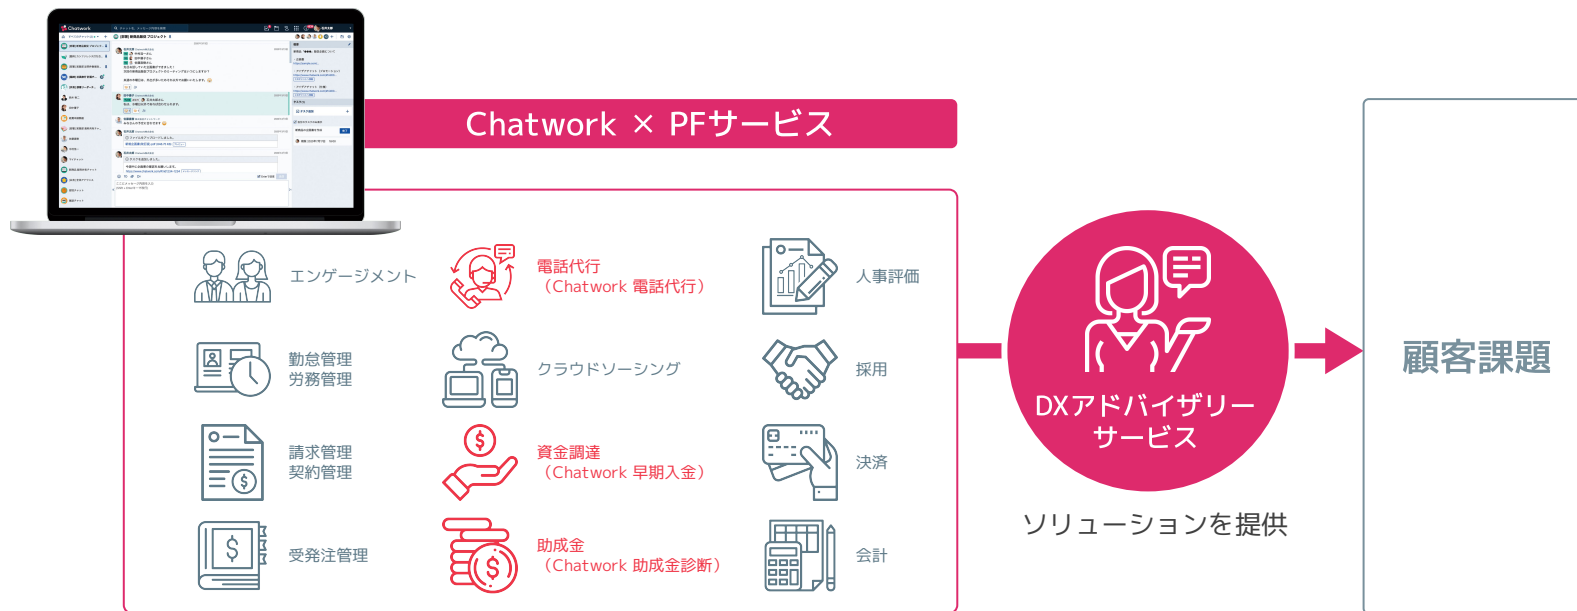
Chatwork × PFサービス

エンゲージメント

電話代行
（Chatwork 電話代行）

人事評価

勤怠管理
労務管理

クラウドソーシング

採用

請求管理
契約管理

資金調達
（Chatwork 早期入金）

決済

受発注管理

助成金
（Chatwork 助成金診断）

会計

DXアドバイザリーサービス

ソリューションを提供

顧客課題